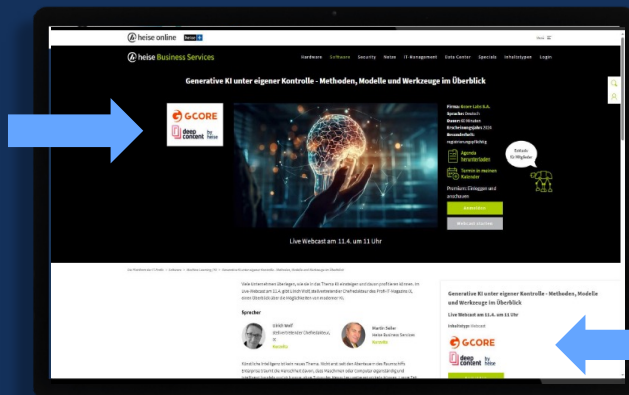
heise online

heise Business Services

Hardware Software Security Heise IT-Management Data Center Specials Infoslittypen Login

Generative KI unter eigener Kontrolle - Methoden, Modelle und Werkzeuge im Überblick

G CORE

deep content by heise

Firma: Gcore Labs S.A.

Sprache: Deutsch

Dauer: 60 Minuten

Agenda herunterladen

Termin in meinen Kalender

Live Webcast am 11.4. um 11 Uhr

Sprecher

Generative KI unter eigener Kontrolle - Methoden, Modelle und Werkzeuge im Überblick

Live Webcast am 11.4. um 11 Uhr

G CORE

deep content by heise